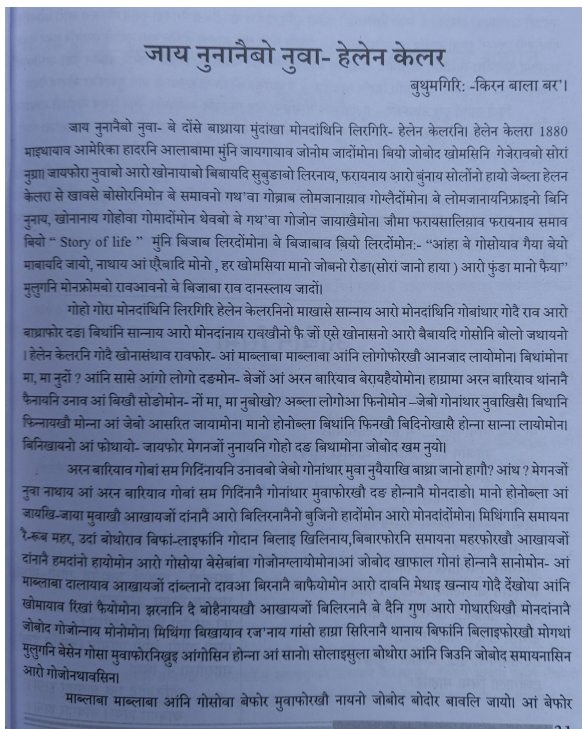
जाय नुनानैबो नुवा- हेलेन केलर

बुथुमगिरि: -किरन बाला बर'।

जाय नुनानैबो नुवा- बे दोंसे बाथ्रायाव मुंदांखा मोनदांथिनि लिरगिरि- हेलेन केलरनि। हेलेन केलरा 1880 माइथायाव आमेरिका हादरनि आलाबामा मुंनि जायगायाव जोनोम जादोंमोन। बियो जोबोद खोमसिनि गेजेरावबो सोरां नुग्रा। जायफोरा नुवाबो आरो खोनायाबो बिबायदि सुबुङाबो लिरनाय, फरायनाय आरो बुंनाय सोलोंनो हायो जेब्ला हेलेन केलरा से खावसे बोसोरनिमोन बे समावनो गथ'वा गोब्राब लोमजानाय गोग्लैदोंमोन। बे लोमजानायनिफ्राइनो बिनि नुनाय, खोनानाय गोहोवा गोमादोंमोन थेवबो बे गथ'वा गोजोन जायाखैमोन। जौमा फरायसालिग्राव फरायनाय समाव बियो " Story of life " मुंनि बिजाब लिरदोंमोना बे बिजाबाव बियो लिरदोंमोन:- "आंहा बे गोसोयाव गैया बेयो माबायदि जायो, नाथाय आं एैबादि मोनो , हर खोमसिया मानो जोबनो रोङा(सोरां जानो हाया ) आरो फुंडा मानो फैया" मुलुगनि मोनफ्रोमबो रावआवनो बे बिजाबा राव दानस्लाय जादों।

गोहो गोरा मोनदांथिनि लिरगिरि हेलेन केलरनिनो माखासे सान्नाय आरो मोनदांथिनि गोबांथार गोदै राव आरो बाग्राफोर दङ। बियांनि सान्नाय आरो मोनदांनाय रावखौनो फै जों एसे खोनासनो आरो बैबायदि गोसोनि बोलो जथायनो। हेलेन केलरनि गोदै खोनासंथाव रावफोर- आं माब्लाबा माब्लाबा आंनि लोगोफोरखौ आनजाद लायोमोन। बिथांमोना मा, मा नुंदों ? आंनि सासे आंगो लोगो दङमोन- बेजों आं अरन बारियाव बेरायहैयोमोन। हाग्रामा अरन बारियाव थांनानै फैनायनि उनाव आं बिखौ सोङोमोन- नों मा, मा नुबोखो? अब्ला लोगोआ फिनोमोन –जेबो गोनांथार नुवाखिसै। बिथानि फिन्नायखौ मोन्ना आं जेबो आसारित जायामोन। मानो होनोब्ला बिथांनि फिनखौ बिदिनोखासै होन्ना सान्ना लायोमोन। बिनिखायनो आं फोथायो- जायफोर मेगनजों नुनायनि गोहो दङ बिथामोना जोबोद खम नुयो।

अरन बारियाव गोबां सम गिदिंनायनि उनावबो जेबो गोनांथार मुवा नुयैयाखि बाथ्रा जानो हागौ? आंथ ? मेगनजों नुवा नाथाय आं अरन बारियाव गोबां सम गिदिंनानै गोनांथार मुवाफोरखौ दङ होन्नानै मोनदाङो। मानो होनोब्ला आं जायखि-जाया मुवाखौ आखायजों दांनानै आरो बिलिरनानैनो बुजिनो हादोंमोन आरो मोनदांदोंमोन। मिथिंगानि समायना रैरूब महर, उदां बोथोराव बिफां-लाइफांनि गोदान बिलाइ खिलिनाय,बिबारफोरनि समायना महरफोरखौ आखायजों दांनानै हमदांनो हायोमोन आरो गोसोया बेसेबांबा गोजोनग्लायोमोनआं जोबोद खाफाल गोनां होन्नानै सानोमोन- आं माब्लाबा दालायाव आखायजों दांब्लानो दावआ बिरनानै बाफैयोमोन आरो दावनि मेथाइ खन्नाय गोदै देंखोया आंनि खोमायाव रिंखां फैयोमोन। झरनानि दै बोहैनायखौ आखायजों बिलिरनानै बे दैनि गुण आरो गोथारखिखौ मोनदांनानै जोबोद गोजोनाय मोनोमोन। मिथिंगा बिखायाव रज'नाय गांसो हाग्रा सिरिनानै थानाय बिफांनि बिलाइफोरखौ मोगथां मुलुगनि बेसेन गोसा मुवाफोरनिखुइ आंगोसिन होन्ना आं सानो। सोलाइसुला बोथोरा आंनि जिउनि जोबोद समायनासिन आरो गोजोनथावसिन।

माब्लाबा माब्लाबा आंनि गोसोवा बेफोर मुवाफोरखौ नायनो जोबोद बोदोर बावलि जायो। आं बेफोर